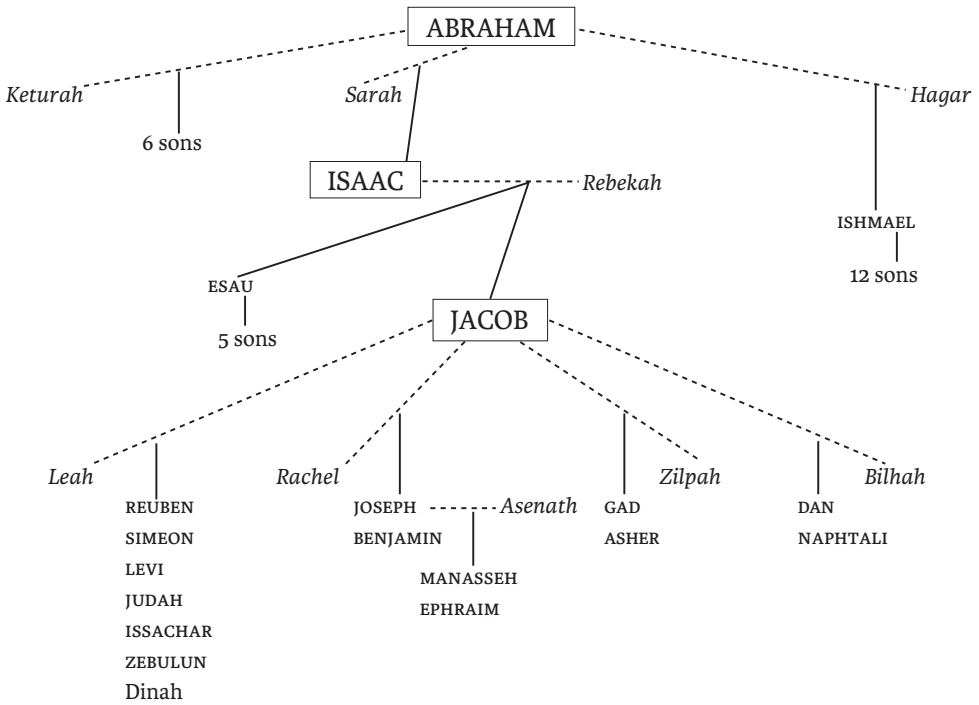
ABRAHAM

Keturah

6 sons

Sarah

Hagar

ISAAC

Rebekah

ISHMAEL

12 sons

ESAU

5 sons

JACOB

Leah

REUBEN
SIMEON
LEVI
JUDAH
ISSACHAR
ZEBULUN
Dinah

Rachel

JOSEPH
BENJAMIN

Asenath

MANASSEH
EPHRAIM

Zilpah

GAD
ASHER

Bilhah

DAN
NAPHTALI